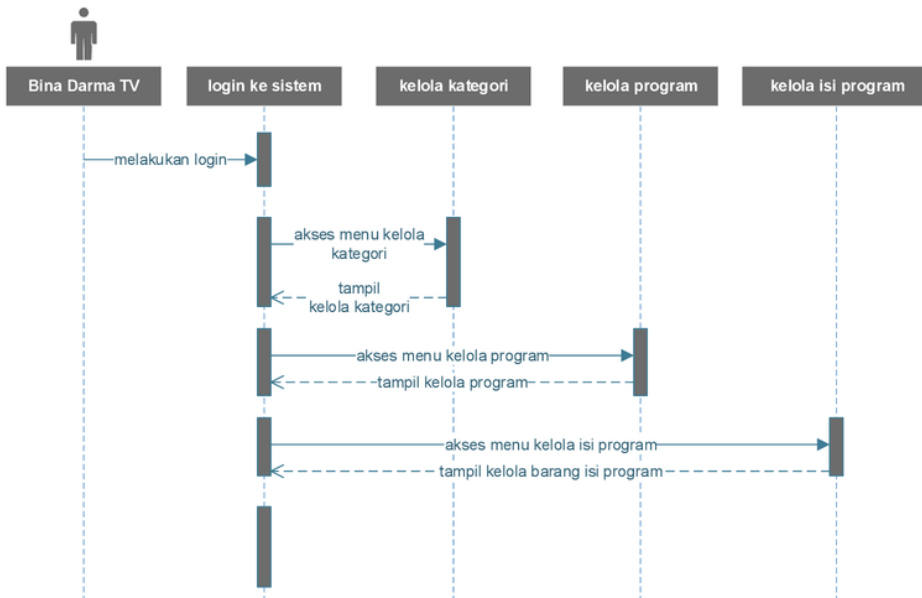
Bina Darma TV

login ke sistem

kelola kategori

kelola program

kelola isi program

melakukan login

akses menu kelola kategori

tampil kelola kategori

akses menu kelola program

tampil kelola program

akses menu kelola isi program

tampil kelola barang isi program